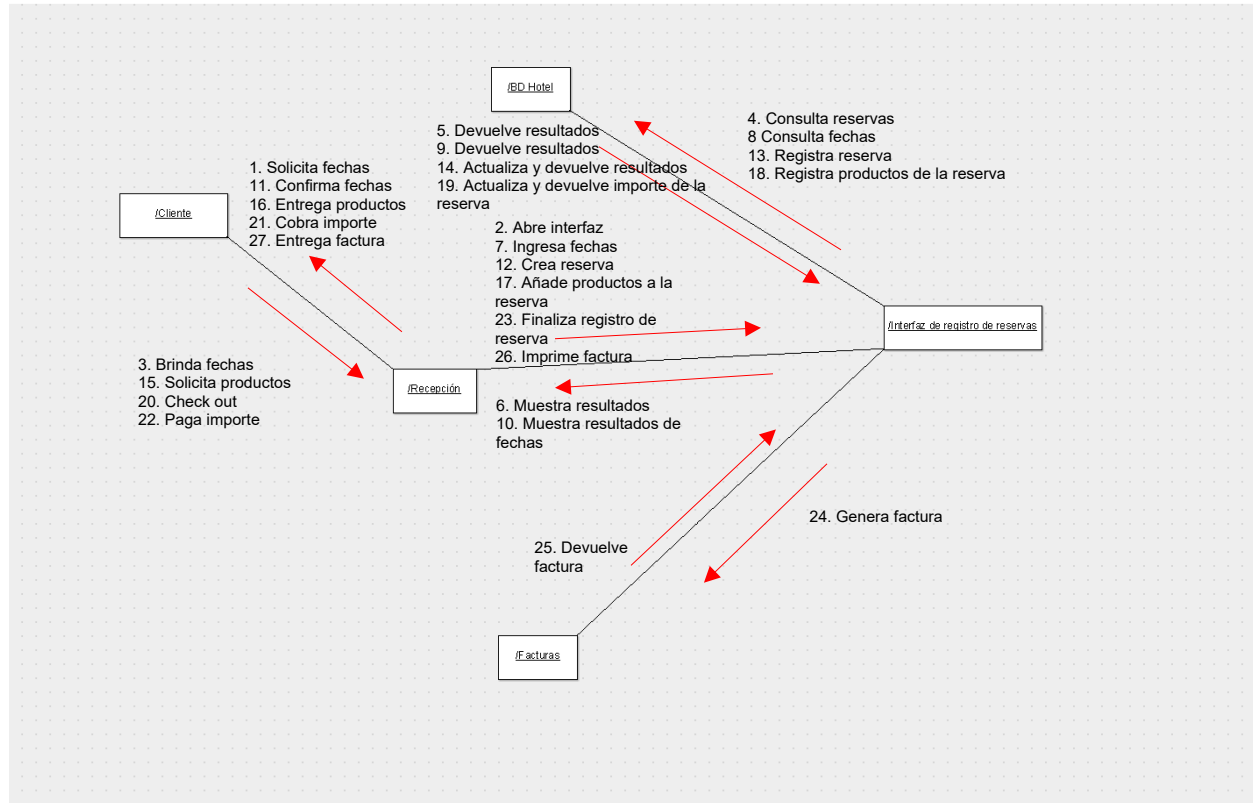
/BD Hotel

5. Devuelve resultados
9. Devuelve resultados
14. Actualiza y devuelve resultados
19. Actualiza y devuelve importe de la reserva

4. Consulta reservas
8 Consulta fechas
13. Registra reserva
18. Registra productos de la reserva

1. Solicita fechas
11. Confirma fechas
16. Entrega productos
21. Cobra importe
27. Entrega factura

/Cliente

2. Abre interfaz
7. Ingresa fechas
12. Crea reserva
17. Añade productos a la reserva
23. Finaliza registro de reserva
26. Imprime factura

/Interfaz de registro de reservas

3. Brinda fechas
15. Solicita productos
20. Check out
22. Paga importe

/Recepción

6. Muestra resultados
10. Muestra resultados de fechas

24. Genera factura

25. Devuelve factura

/Facturas